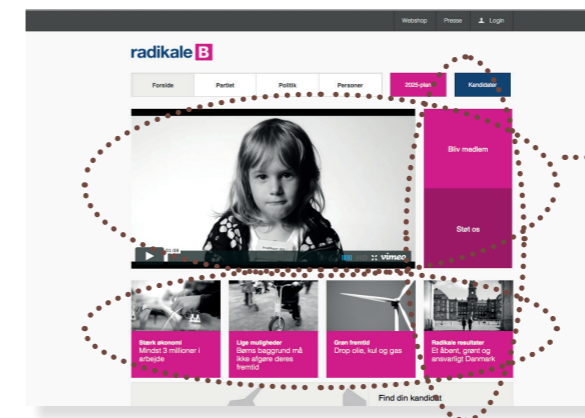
Webshop Presse Login

radikale B

Forside Partiet Politik Personer 2025-plan Kandidater

Bliv medlem

Støt os

01:09 vimeo

Stærk økonomi
Mindst 3 millioner i arbejde

Lige muligheder
Børns baggrund må ikke afgøre deres fremtid

Grøn fremtid
Drop olie, kul og gas

Radikale resultater
Et åbent, grønt og ansvarligt Danmark

Find din kandidat